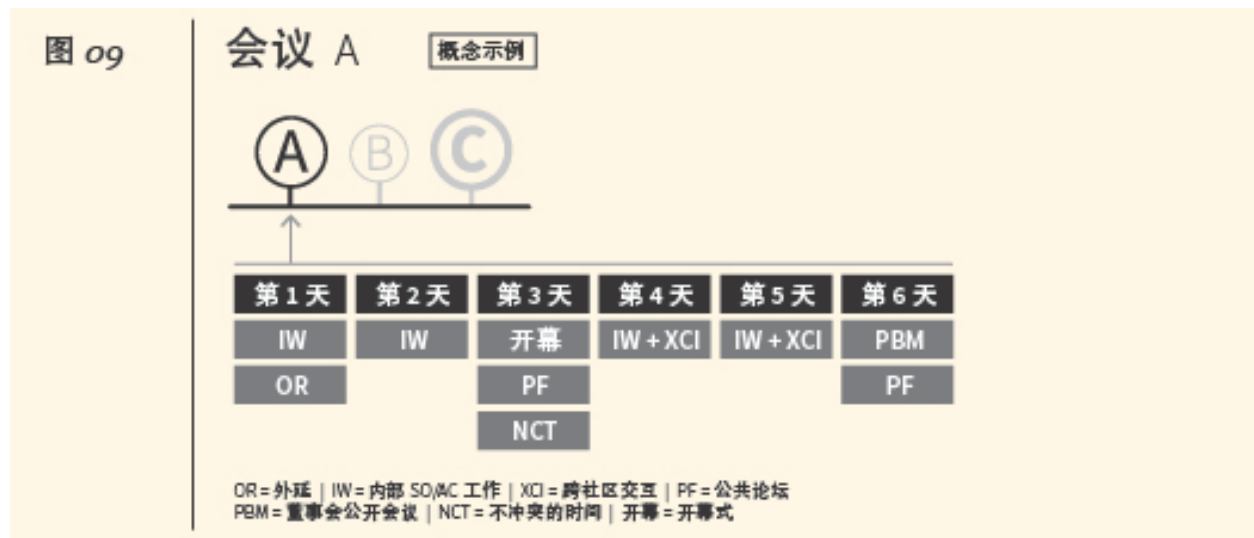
图 09

会议 A 概念示例

A B C

| 第 1 天 | 第 2 天 | 第 3 天 | 第 4 天 | 第 5 天 | 第 6 天 |
|---|---|---|---|---|---|
| IW | IW | 开幕 | IW + XCI | IW + XCI | PBM |
| OR | | PF | | | PF |
| | | NCT | | | |

OR = 外延 | IW = 内部 SO/AC 工作 | XCI = 跨社区交互 | PF = 公共论坛
PBM = 董事会公开会议 | NCT = 不冲突的时间 | 开幕 = 开幕式